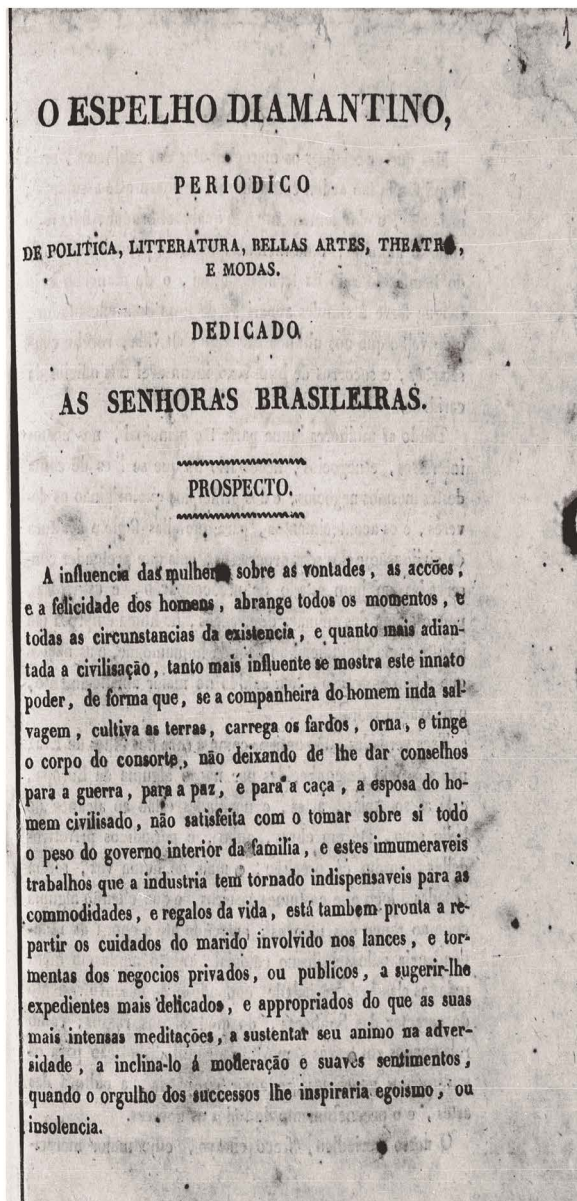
1

O ESPELHO DIAMANTINO,

PERIODICO

DE POLITICA, LITTERATURA, BELLAS ARTES, THEATRO, E MODAS.

DEDICADO

AS SENHORAS BRASILEIRAS.

PROSPECTO.

A influencia das mulheres sobre as vontades, as acções, e a felicidade dos homens, abrange todos os momentos, e todas as circunstancias da existencia, e quanto mais adiantada a civilisação, tanto mais influente se mostra este innato poder, de forma que, se a companheira do homem inda selvagem, cultiva as terras, carrega os fardos, orna, e tinge o corpo do consorte, não deixando de lhe dar conselhos para a guerra, para a paz, e para a caça, a esposa do homem civilisado, não satisfeita com o tomar sobre si todo o peso do governo interior da familia, e estes immumeraveis trabalhos que a industria tem tornado indispensaveis para as commodidades, e regalos da vida, está tambem pronta a repartir os cuidados do marido involvido nos lances, e tormentas dos negocios privados, ou publicos, a sugerir-lhe expedientes mais delicados, e appropriados do que as suas mais intensas meditações, a sustentar seu animo na adversidade, a inclina-lo á moderação e suaves sentimentos, quando o orgulho dos successos lhe inspiraria egoismo, ou insolencia.